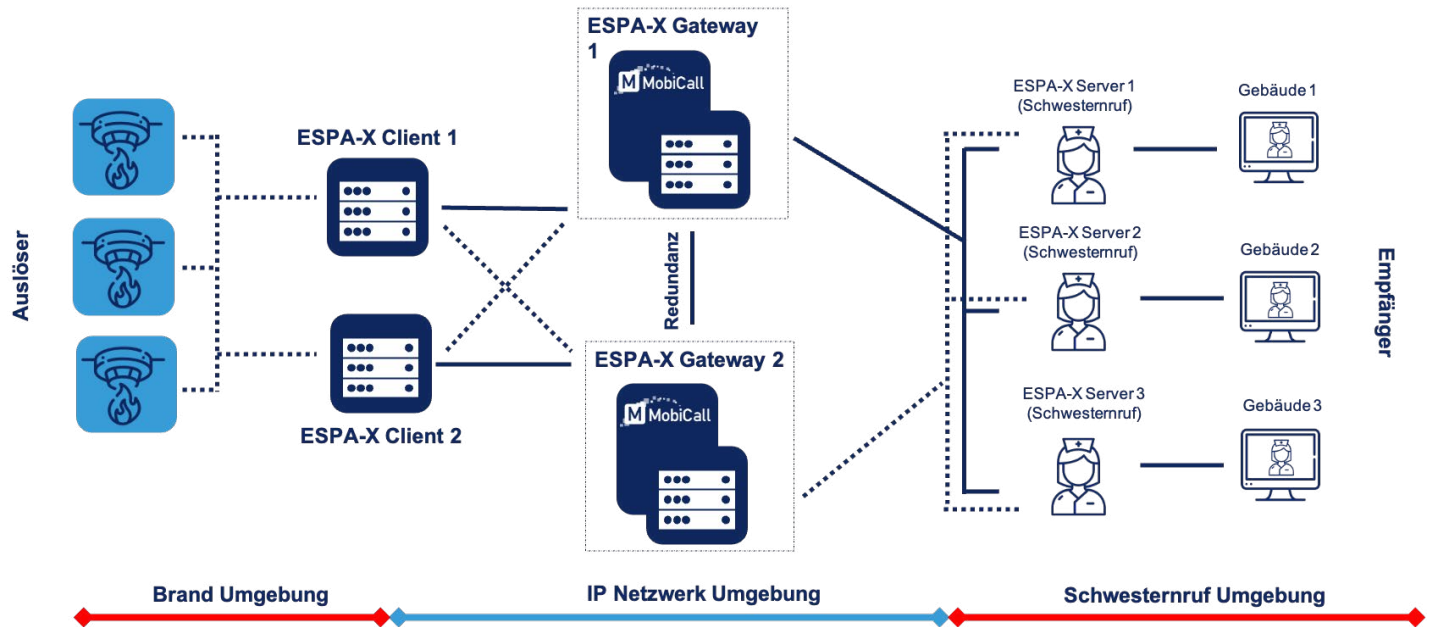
Auslöser

ESPA-X Client 1

ESPA-X Client 2

ESPA-X Gateway 1

MobiCall

Redundanz

ESPA-X Gateway 2

MobiCall

ESPA-X Server 1 (Schwesternruf)

ESPA-X Server 2 (Schwesternruf)

ESPA-X Server 3 (Schwesternruf)

Gebäude 1

Gebäude 2

Gebäude 3

Empfänger

Brand Umgebung

IP Netzwerk Umgebung

Schwesternruf Umgebung